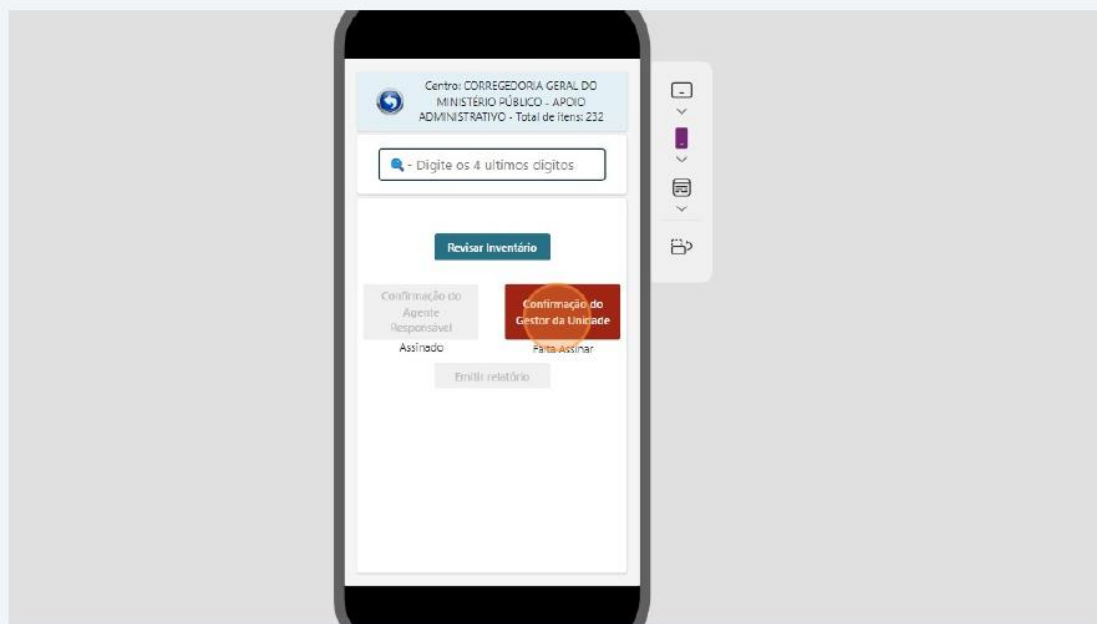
Centro: CORREGEDORIA GERAL DO MINISTÉRIO PÚBLICO - APOIO ADMINISTRATIVO - Total de itens: 232

- Digite os 4 ultimos digitos

Revisar Inventário

Confirmação do Agente Responsável

Assinado

Confirmação do Gestor da Unidade

Falta Assinar

Emitir relatório